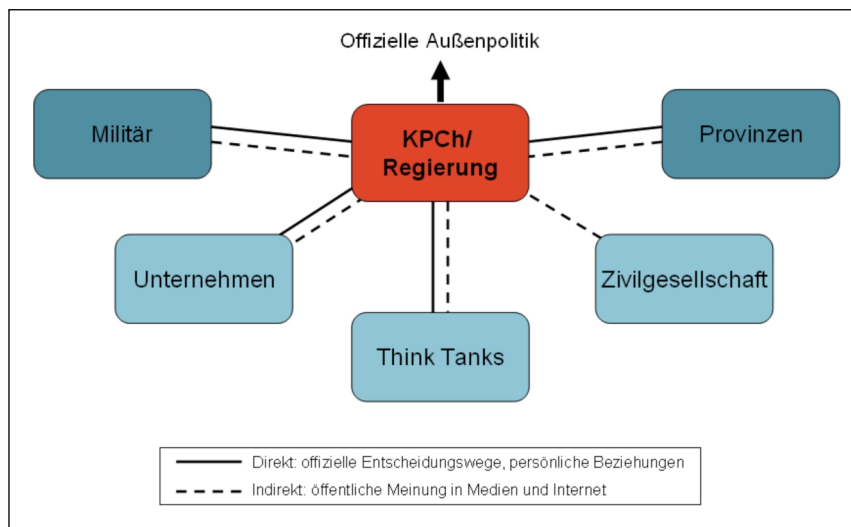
Offizielle Außenpolitik

Militär

KPCh/ Regierung

Provinzen

Unternehmen

Zivilgesellschaft

Think Tanks

Direkt: offizielle Entscheidungswege, persönliche Beziehungen

Indirekt: öffentliche Meinung in Medien und Internet